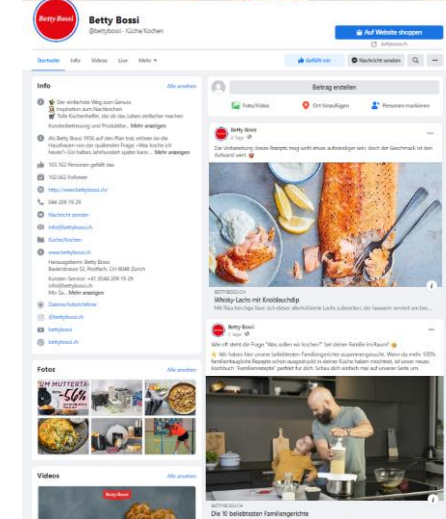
Betty Bossi

Betty Bossi
@bettybossi · Küche/Kochen

Auf Website shoppen
bettybossi.ch

Startseite Info Videos Live Mehr ▾

Gefällt mir Nachricht senden

Info Alle ansehen

Der einfachste Weg zum Genuss
Inspiration zum Nachkochen
Tolle Küchenhelfer, die dir das Leben einfacher machen
Kundenberatung und Produktbe... Mehr anzeigen

Als Betty Bossi 1956 auf den Plan trat, erlöste sie die Hausfrauen von der quälenden Frage: «Was koche ich heute?» Ein halbes Jahrhundert später kann ... Mehr anzeigen

103.162 Personen gefällt das
102.662 Follower
http://www.bettybossi.ch/
044 209 19 29
Nachricht senden
info@bettybossi.ch
Küche/Kochen
www.bettybossi.ch
Herausgeberin Betty Bossi
Badenstrasse 52, Postfach, CH-8048 Zürich
Kunden Service +41 (0)44 209 19 29
info@bettybossi.ch
Mo–Sa ... Mehr anzeigen
Datenschutzrichtlinie
@bettybossi.ch
bettybossi
bettybossi

Fotos Alle ansehen

ZUM MUTTERTAG -56%

Videos Alle ansehen

Betty Bossi

Beitrag erstellen
Foto/Video Ort hinzufügen Personen markieren

Betty Bossi
2 Tage
Die Vorbereitung dieses Rezepts mag wohl etwas aufwendiger sein, doch der Geschmack ist den Aufwand wert

BETTYBOSSI.CH
Whisky-Lachs mit Knoblauchdip
Mit Räucherchips lässt sich dieser aussergewöhnliche Lachs zubereiten, der lauwarm serviert am bes...

Betty Bossi
3 Tage
Wer oft steht die Frage "Was sollen wir kochen?" bei deiner Familie im Raum?
Wir haben hier unsere beliebtesten Familiengerichte zusammengesucht. Wenn du mehr 100% familienbaugliche Rezepte schön ausgedruckt in deiner Küche haben möchtest, ist unser neues Kochbuch "Familienrezepte" perfekt für dich. Schau dich einfach mal auf unserer Seite um.

BETTYBOSSI.CH
Die 10 beliebtesten Familiengerichte